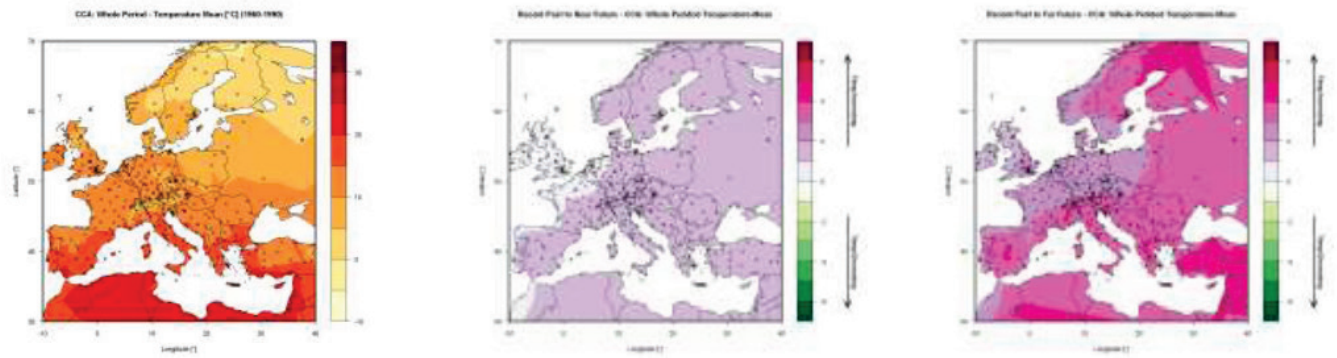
CCA: Whole Period - Temperature Mean [°C] (1960-1990)

70

60

50

40

30

-10 0 10 20 30 40

Longitude [°]

Latitude [°]

30

25

20

15

10

5

0

Recent Past to Near Future - CCA: Whole Period Temperature Mean

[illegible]

Longitude [°]

Latitude [°]

Recent Past to Far Future - CCA: Whole Period Temperature Mean

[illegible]

Longitude [°]

Latitude [°]